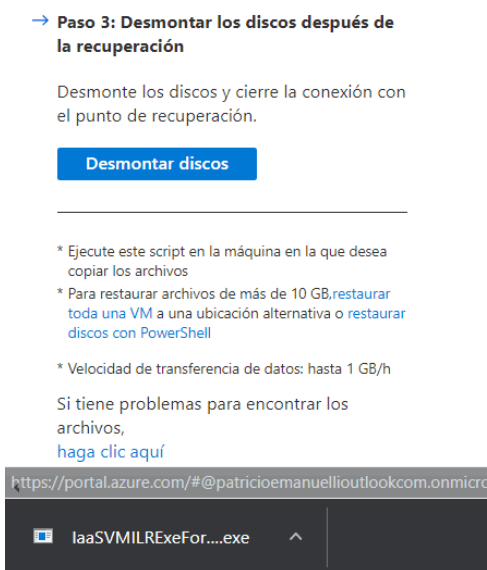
→ Paso 3: Desmontar los discos después de la recuperación

Desmonte los discos y cierre la conexión con el punto de recuperación.

Desmontar discos

* Ejecute este script en la máquina en la que desea copiar los archivos

* Para restaurar archivos de más de 10 GB,restaurar toda una VM a una ubicación alternativa o restaurar discos con PowerShell

* Velocidad de transferencia de datos: hasta 1 GB/h

Si tiene problemas para encontrar los archivos,
haga clic aquí

https://portal.azure.com/#@patricioemanuellioutlookcom.onmicro

IaaSVMILRExeFor....exe